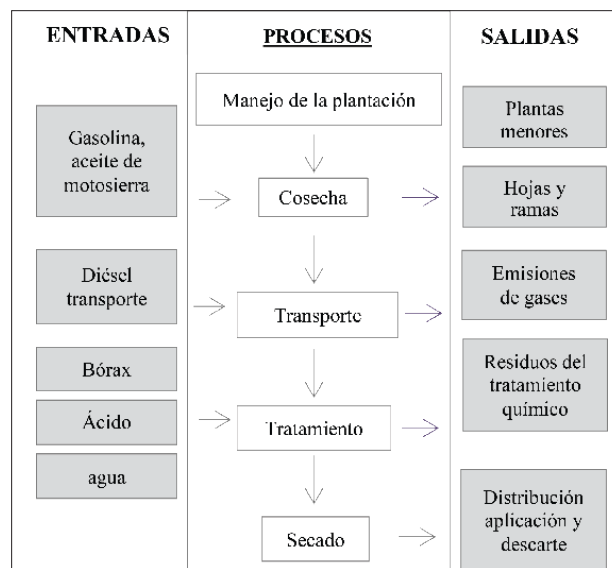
ENTRADAS

Gasolina, aceite de motosierra

Diésel transporte

Bórax

Ácido

agua

PROCESOS

Manejo de la plantación

Cosecha

Transporte

Tratamiento

Secado

SALIDAS

Plantas menores

Hojas y ramas

Emisiones de gases

Residuos del tratamiento químico

Distribución aplicación y descarte